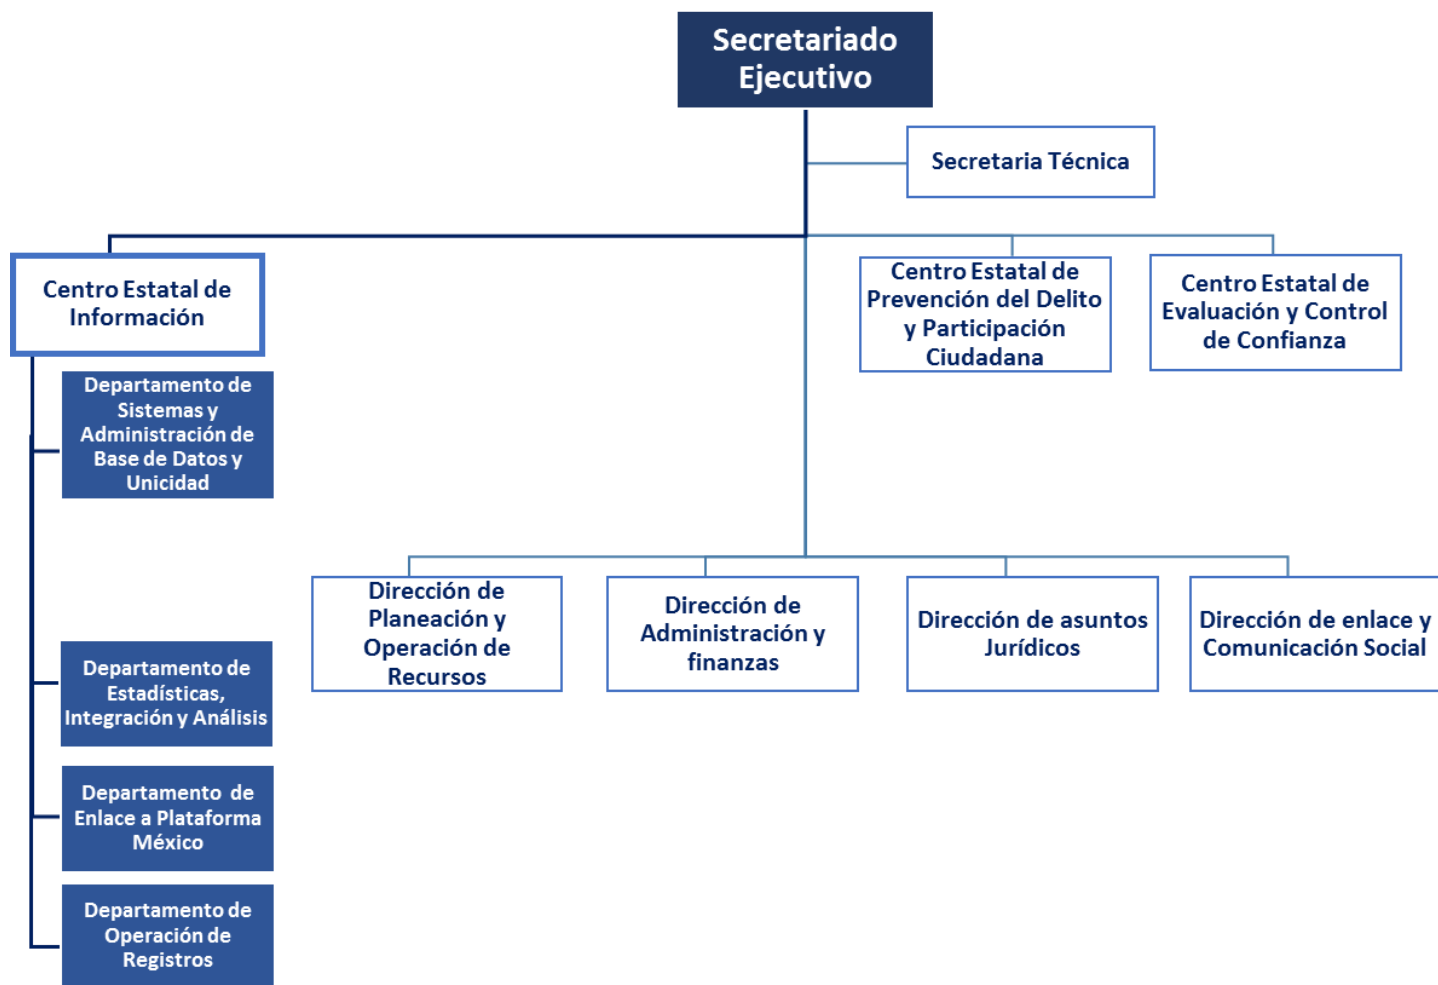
Secretariado Ejecutivo

Secretaria Técnica

Centro Estatal de Información

Centro Estatal de Prevención del Delito y Participación Ciudadana

Centro Estatal de Evaluación y Control de Confianza

Departamento de Sistemas y Administración de Base de Datos y Unicidad

Dirección de Planeación y Operación de Recursos

Dirección de Administración y finanzas

Dirección de asuntos Jurídicos

Dirección de enlace y Comunicación Social

Departamento de Estadísticas, Integración y Análisis

Departamento de Enlace a Plataforma México

Departamento de Operación de Registros